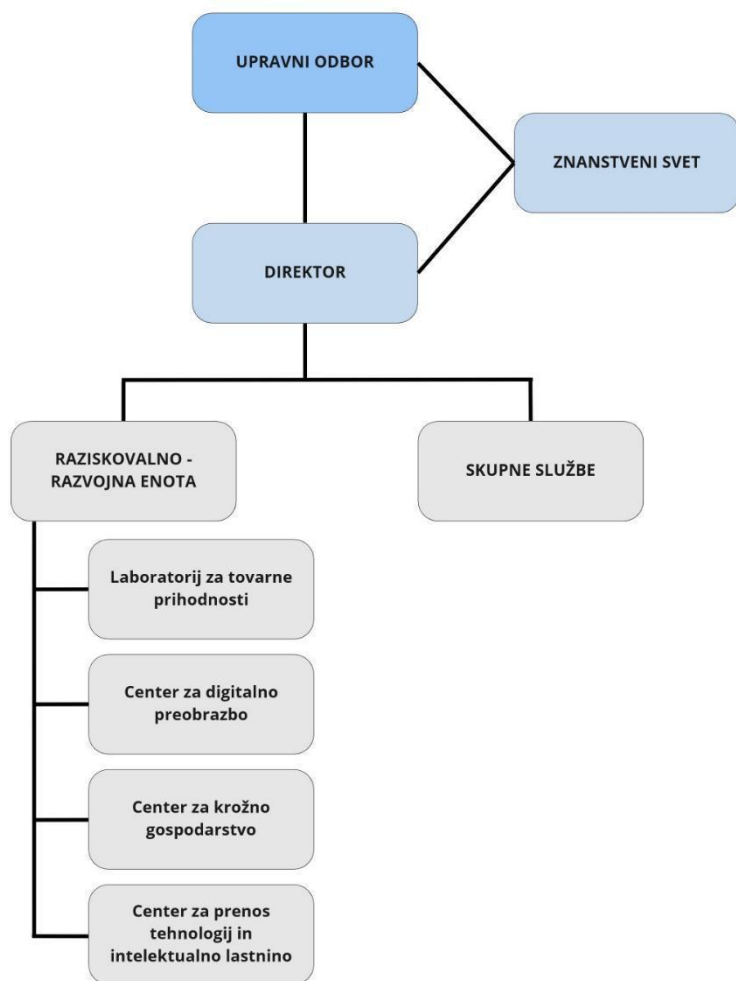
UPRAVNI ODBOR

ZNANSTVENI SVET

DIREKTOR

RAZISKOVALNO - RAZVOJNA ENOTA

SKUPNE SLUŽBE

Laboratorij za tovarne prihodnosti

Center za digitalno preobrazbo

Center za krožno gospodarstvo

Center za prenos tehnologij in intelektualno lastnino